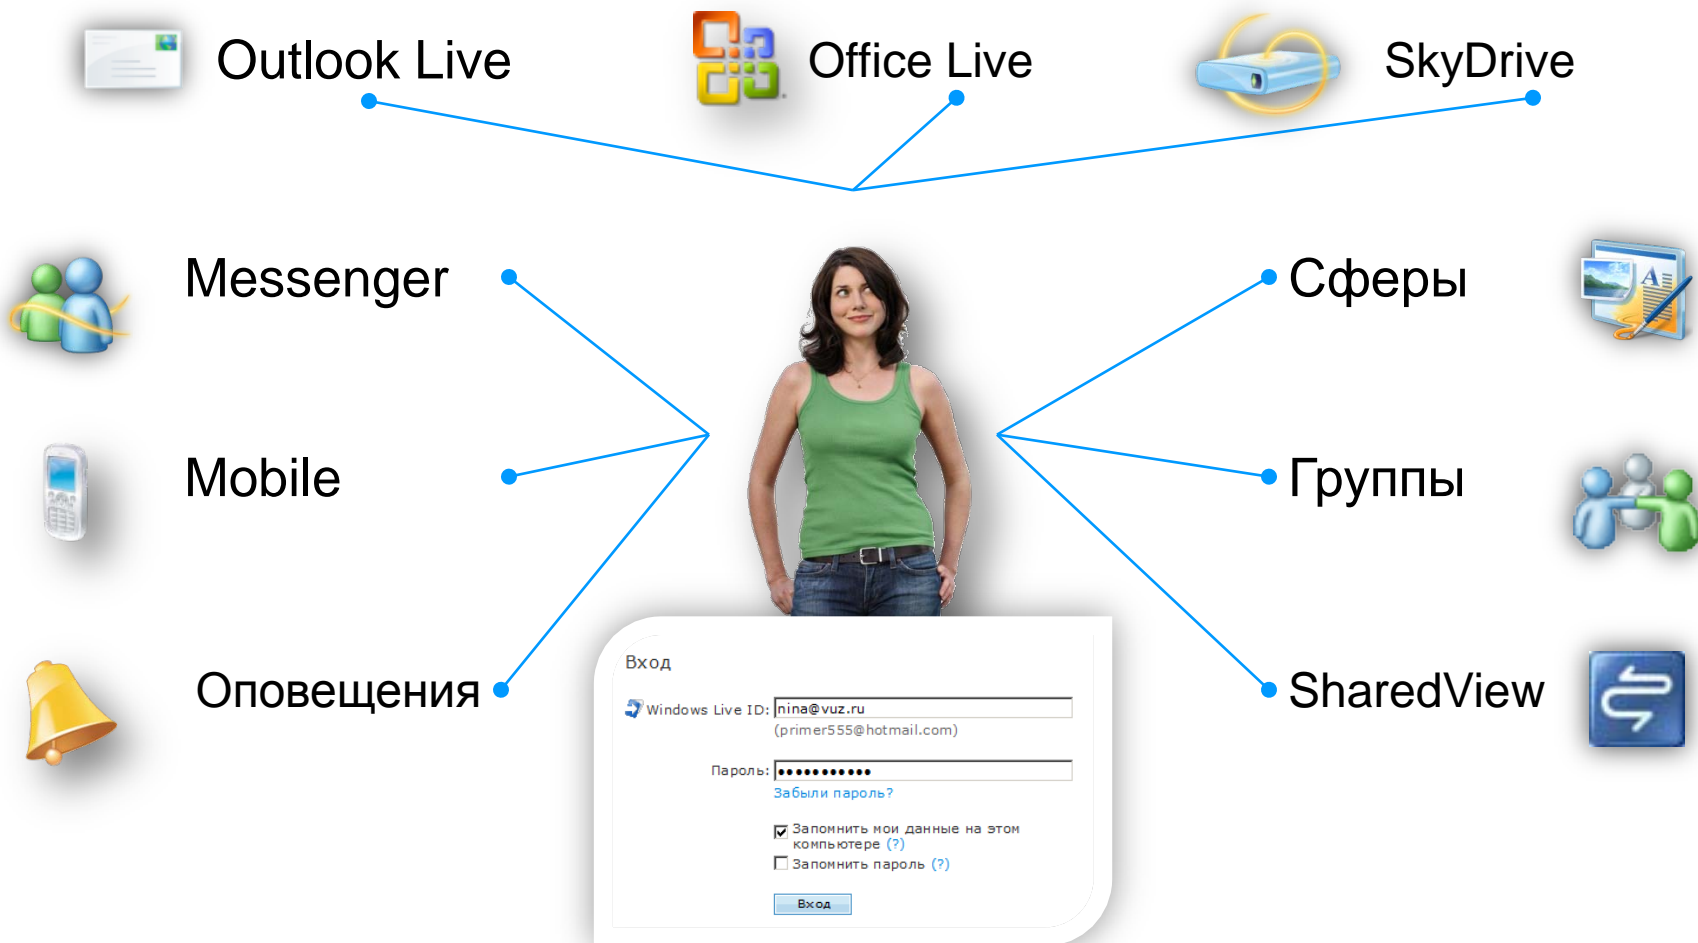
Outlook Live

Office Live

SkyDrive

Messenger

Сферы

Mobile

Группы

Оповещения

SharedView

Вход

Windows Live ID: nina@vuz.ru
(primer555@hotmail.com)

Пароль: ●●●●●●●●●●●
Забыли пароль?

Запомнить мои данные на этом компьютере (?)
Запомнить пароль (?)

Вход